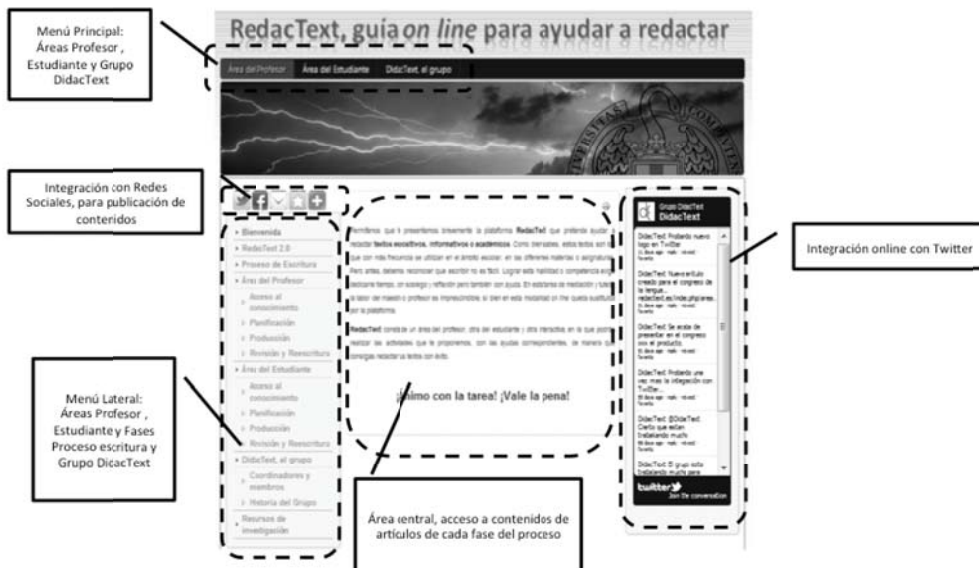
Menú Principal: Áreas Profesor , Estudiante y Grupo DidacText

RedacText, guía *on line* para ayudar a redactar

Área del Profesor  Área del Estudiante  DidacText, el grupo

Integración con Redes Sociales, para publicación de contenidos

Bienvenida
RedacText 2.0
Proceso de Escritura
Área del Profesor
Acceso al conocimiento
Planificación
Producción
Revisión y Reescritura
Área del Estudiante
Acceso al conocimiento
Planificación
Producción
Revisión y Reescritura
DidacText, el grupo
Coordinadores y miembros
Historia del Grupo
Recursos de investigación

Permítenos que te presentemos brevemente la plataforma **RedacText** que pretende ayudar a redactar **textos expositivos, informativos y académicos**. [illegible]

**RedacText** consta de un área del profesor, otra del estudiante y otra interactiva en la que podrás realizar las actividades que te proponemos, con las ayudas correspondientes, de manera que consigas redactar tu texto con éxito.

¡Ánimo con la tarea! ¡Vale la pena!

Grupo DidacText
DidacText

DidacText Probando nuevo logo en Twitter
DidacText Nuevo artículo creado para el congreso de la lengua... redactext.es/index.php/areas...
DidacText Se acaba de presentar en el congreso con el producto.
DidacText Probando una vez más la integración con Twitter...
DidacText @DidacText Cierto que estáis trabajando mucho
DidacText El grupo está trabajando mucho para

twitter
Join the conversation

Integración online con Twitter

Menú Lateral: Áreas Profesor , Estudiante y Fases Proceso escritura y Grupo DicacText

Área central, acceso a contenidos de artículos de cada fase del proceso